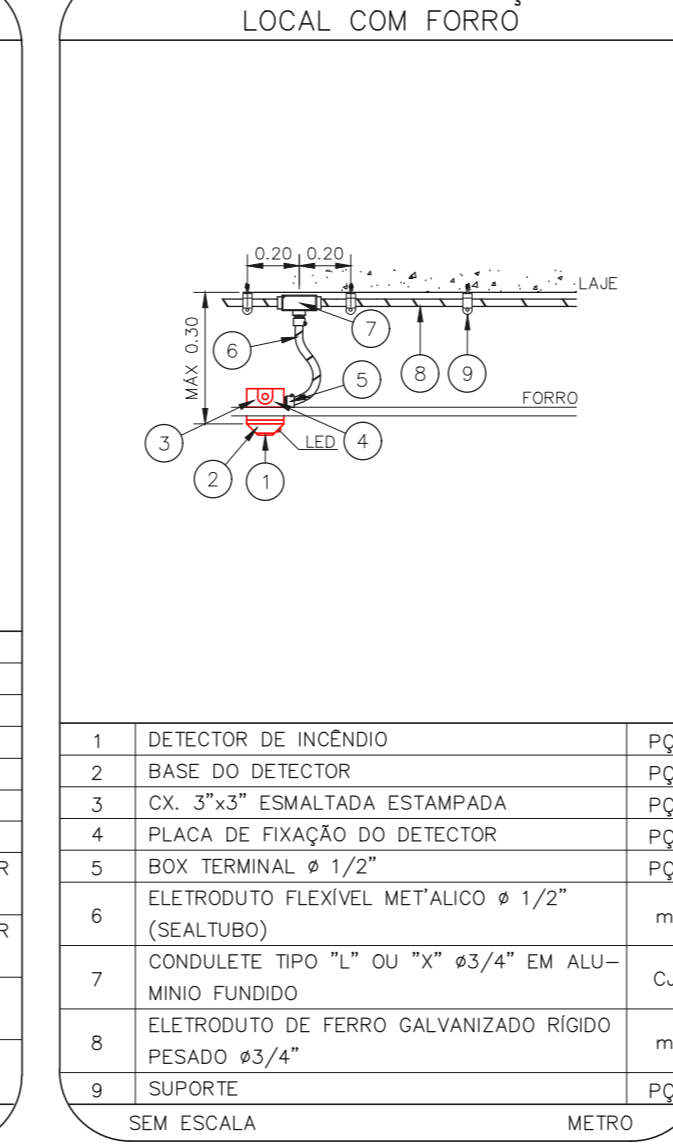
LOCAL COM FORRO

0.20 0.20

LAJE

MÁX 0.30

6

7

5

8

9

FORRO

3

4

LED

2

1

| 1 | DETECTOR DE INCÊNDIO | PÇ |
|---|---|---|
| 2 | BASE DO DETECTOR | PÇ |
| 3 | CX. 3"x3" ESMALTADA ESTAMPADA | PÇ |
| 4 | PLACA DE FIXAÇÃO DO DETECTOR | PÇ |
| 5 | BOX TERMINAL ø 1/2" | PÇ |
| 6 | ELETRODUTO FLEXÍVEL MET'ALICO ø 1/2" (SEALTUBO) | m |
| 7 | CONDULETE TIPO "L" OU "X" ø3/4" EM ALU-MINIO FUNDIDO | CJ |
| 8 | ELETRODUTO DE FERRO GALVANIZADO RÍGIDO PESADO ø3/4" | m |
| 9 | SUPORTE | PÇ |

SEM ESCALA

METRO

R

R